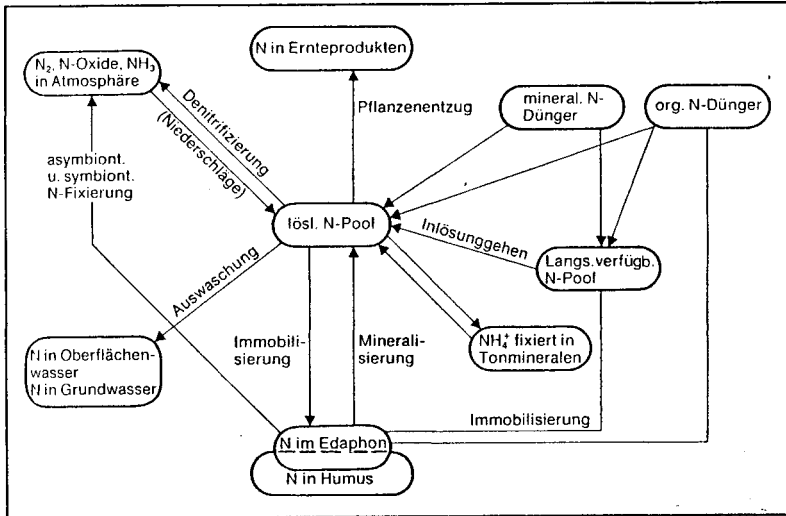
$N_2$, N-Oxide, $NH_3$ in Atmosphäre

N in Ernteprodukten

mineral. N-Dünger

org. N-Dünger

Denitrifizierung

(Niederschläge)

Pflanzenentzug

asymbiont. u. symbiont. N-Fixierung

lösl. N-Pool

Inlösunggehen

Langs.verfügb. N-Pool

Auswaschung

N in Oberflächenwasser
N in Grundwasser

Immobilisierung

Mineralisierung

$NH_4^+$ fixiert in Tonmineralen

Immobilisierung

N im Edaphon

N in Humus